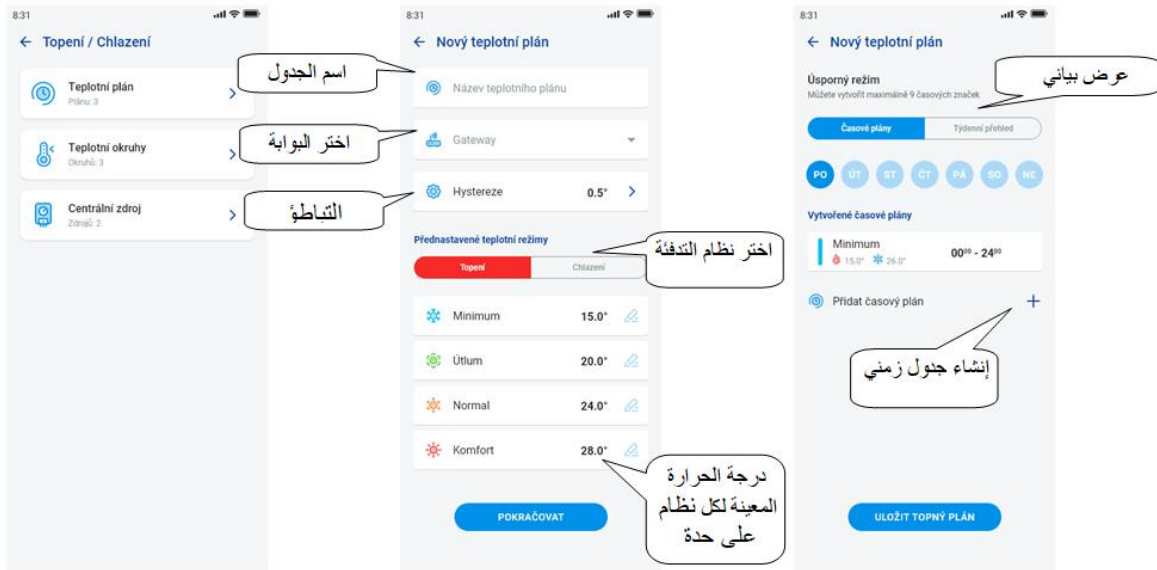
8:31

← Topení / Chlazení

Teplotní plán
Plánu: 3

Teplotní okruhy
Okruhů: 3

Centrální zdroj
Zdrojů: 2

اسم الجدول

اختر البوابة

التباطؤ

8:31

← Nový teplotní plán

Název teplotního plánu

Gateway

Hystereze 0.5°

Přednastavené teplotní režimy

اختر نظام التدفئة

Topení | Chlazení

Minimum 15.0°

Útlum 20.0°

Normal 24.0°

Komfort 28.0°

درجة الحرارة المعينة لكل نظام على حدة

POKRAČOVAT

8:31

← Nový teplotní plán

Úsporný režim
Můžete vytvořit maximálně 9 časových značek

عرض بياني

Časové plány | Týdenní přehled

PO ÚT ST ČT PÁ SO NE

Vytvořené časové plány

Minimum
15.0° 26.0°
$00^{00}$ - $24^{00}$

Přidat časový plán +

إنشاء جدول زمني

ULOŽIT TOPNÝ PLÁN